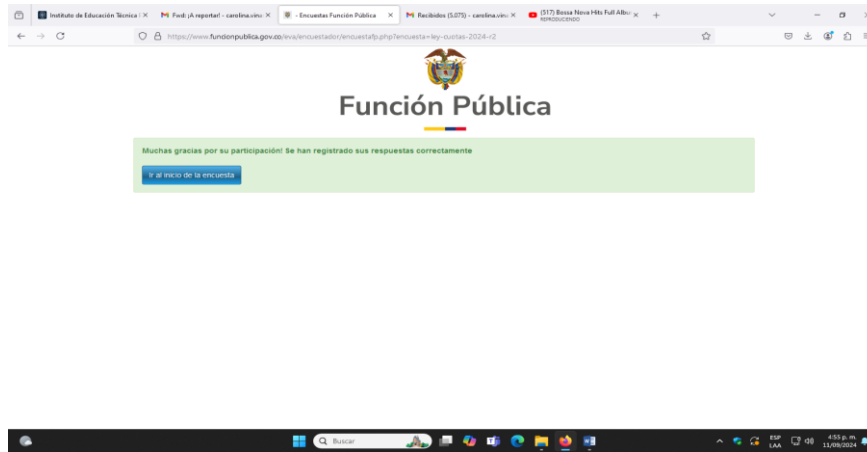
Instituto de Educación Técnica | ×
Fwd: ¡A reportar! - carolina.vin ×
- Encuestas Función Pública ×
Recibidos (5.075) - carolina.vin ×
(517) Bossa Nova Hits Full Albu ×
REPRODUCIENDO
+

https://www.fundonpublica.gov.co/eva/encuestador/encuestafp.php?encuesta=ley-cuotas-2024-r2

Función Pública

Muchas gracias por su participación! Se han registrado sus respuestas correctamente

Ir al inicio de la encuesta

Buscar

ESP
LAA

4:55 p. m.
11/09/2024